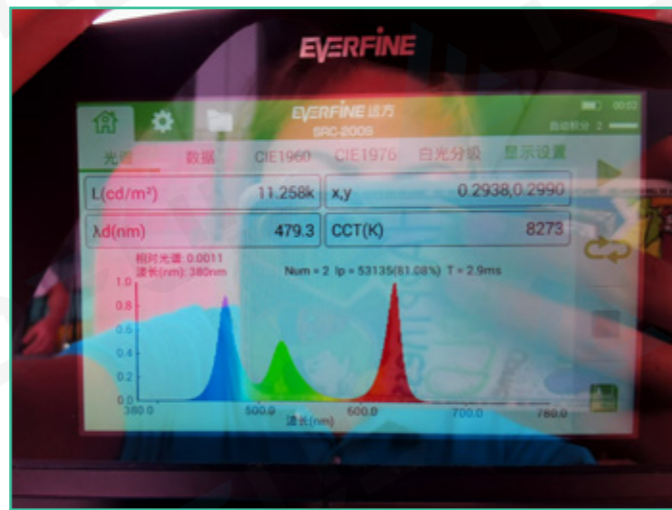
EVERFINE

EVERFINE 远方
SRC-200S

00:02
自动积分 2

光谱 数据 CIE1960 CIE1976 白光分级 显示设置

| L(cd/m²) | 11.258k | x,y | 0.2938,0.2990 |
|---|---|---|---|
| λd(nm) | 479.3 | CCT(K) | 8273 |

相对光谱: 0.0011
波长(nm): 380nm

Num = 2 Ip = 53135(81.08%) T = 2.9ms

1.0
0.8
0.6
0.4
0.2
0.0
380.0
500.0
600.0
700.0
780.0
波长(nm)